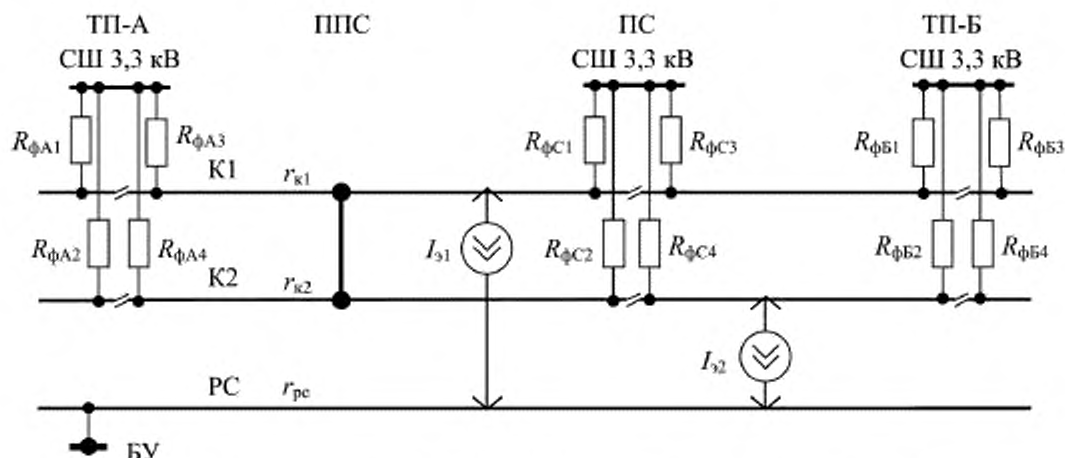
ТП-А
СШ 3,3 кВ

ППС

ПС
СШ 3,3 кВ

ТП-Б
СШ 3,3 кВ

$R_{фА1}$ $R_{фА3}$

$R_{фС1}$ $R_{фС3}$

$R_{фБ1}$ $R_{фБ3}$

К1 $r_{к1}$

$R_{фА2}$ $R_{фА4}$

$I_{э1}$

$R_{фС2}$ $R_{фС4}$

$R_{фБ2}$ $R_{фБ4}$

К2 $r_{к2}$

$I_{э2}$

РС $r_{рс}$

БУ